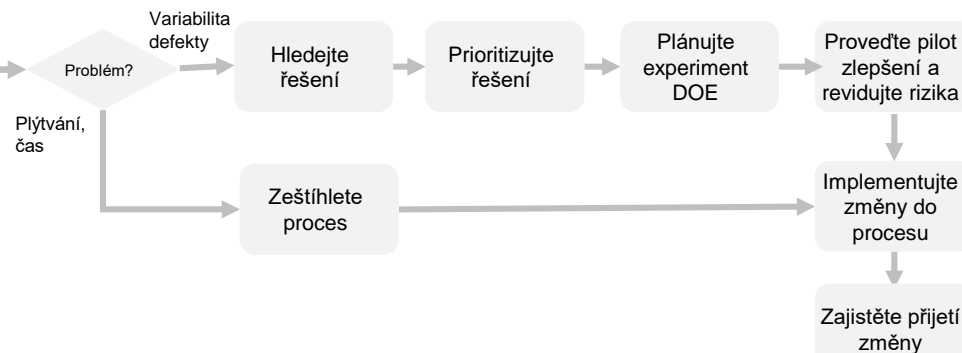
Problém?

Variabilita defekty

Hledejte řešení

Prioritizujte řešení

Plánujte experiment DOE

Proveďte pilot zlepšení a revidujte rizika

Plýtvání, čas

Zeštíhlete proces

Implementujte změny do procesu

Zajistěte přijetí změny